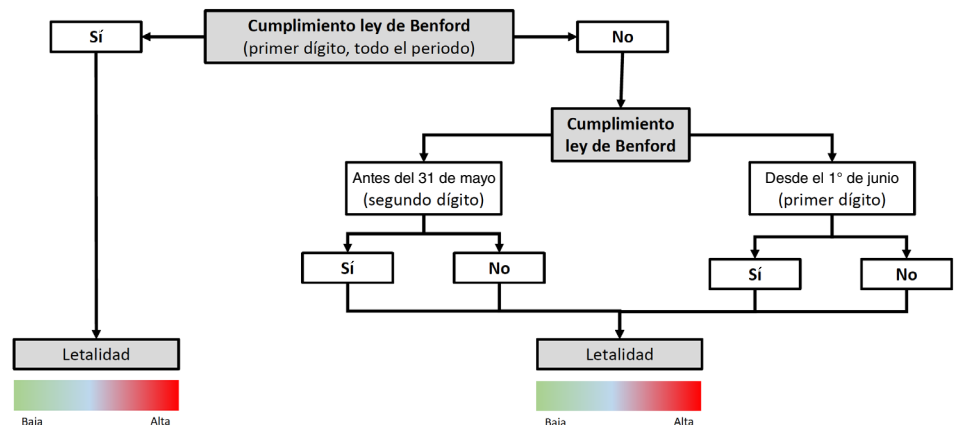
Cumplimiento ley de Benford
(primer dígito, todo el periodo)

Sí

No

Cumplimiento ley de Benford

Antes del 31 de mayo (segundo dígito)

Desde el 1° de junio (primer dígito)

Sí

No

Sí

No

Letalidad

Baja

Alta

Letalidad

Baja

Alta